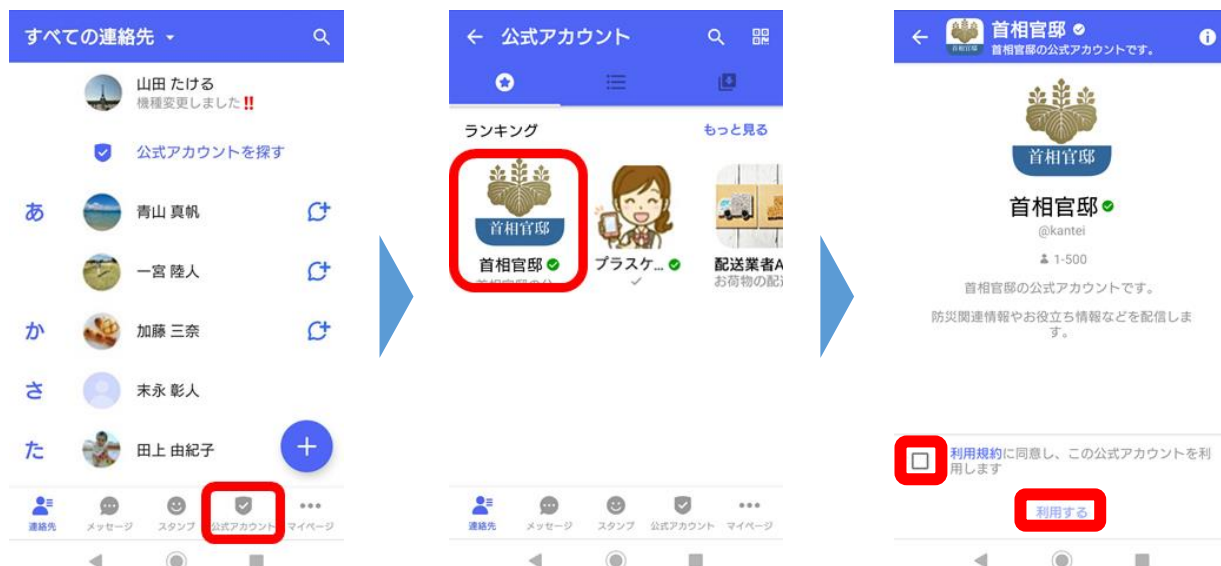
すべての連絡先

山田 たける
機種変更しました‼

公式アカウントを探す

あ
青山 真帆
一宮 陸人
か
加藤 三奈
さ
末永 彰人
た
田上 由紀子

連絡先 メッセージ スタンプ 公式アカウント マイページ

← 公式アカウント

ランキング
もっと見る

首相官邸
首相官邸
プラスケ…
配送業者A
お荷物の配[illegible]

連絡先 メッセージ スタンプ 公式アカウント マイページ

← 首相官邸
首相官邸の公式アカウントです。

首相官邸

首相官邸
@kantei
1-500
首相官邸の公式アカウントです。
防災関連情報やお役立ち情報などを配信します。

利用規約に同意し、この公式アカウントを利用します

利用する